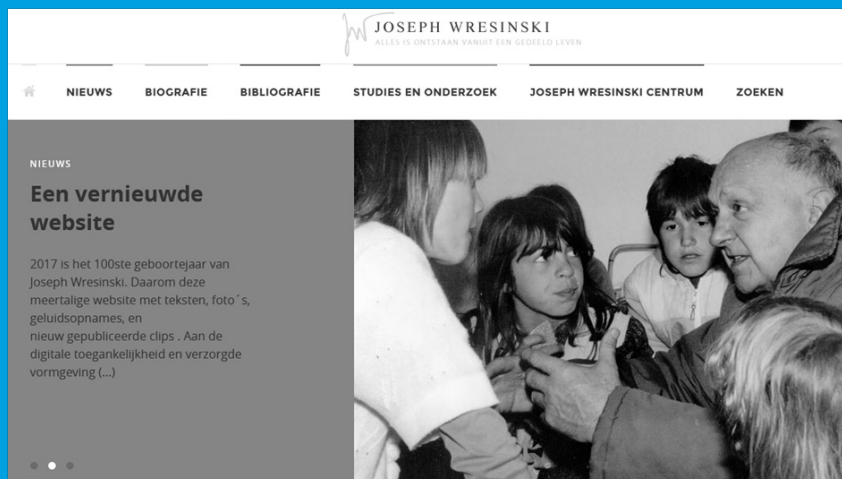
JOSEPH WRESINSKI
ALLES IS ONTSTAAN VANUIT EEN GEDEELD LEVEN

NIEUWS BIOGRAFIE BIBLIOGRAFIE STUDIES EN ONDERZOEK JOSEPH WRESINSKI CENTRUM ZOEKEN

NIEUWS

Een vernieuwde website

2017 is het 100ste geboortejaar van Joseph Wresinski. Daarom deze meertalige website met teksten, foto´s, geluidsopnames, en nieuw gepubliceerde clips . Aan de digitale toegankelijkheid en verzorgde vormgeving (...)